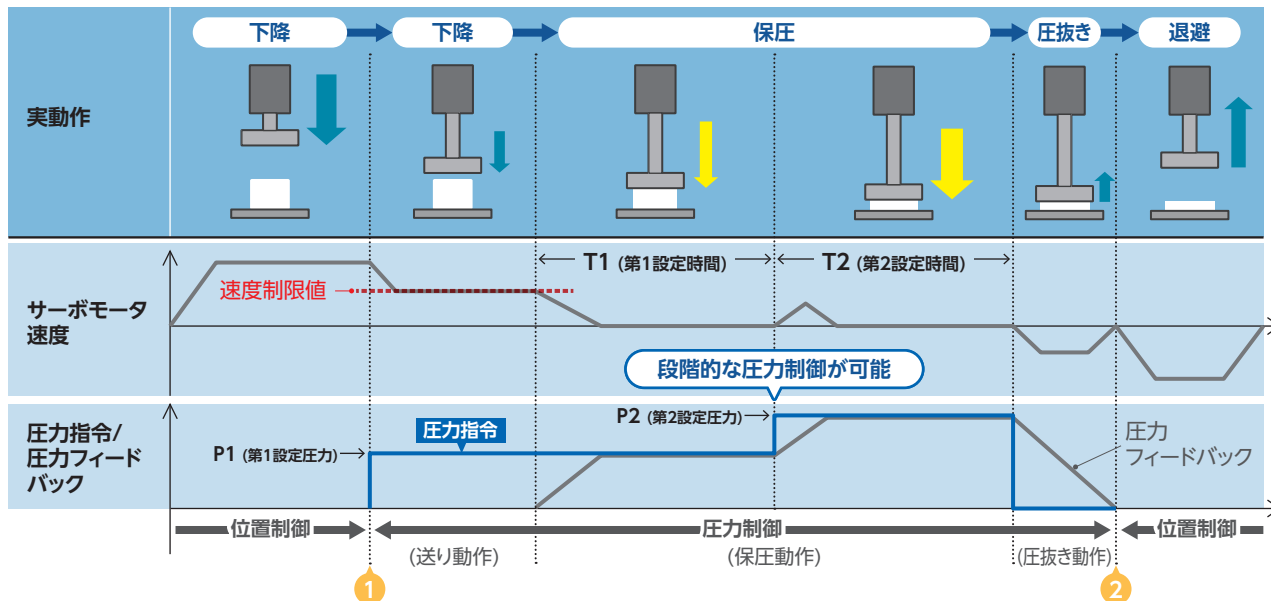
下降
下降
保圧
圧抜き
退避

実動作

T1 (第1設定時間)
T2 (第2設定時間)

サーボモータ速度

速度制限値

段階的な圧力制御が可能

圧力指令/圧力フィードバック

P2 (第2設定圧力)
P1 (第1設定圧力)
圧力指令
圧力フィードバック

位置制御
圧力制御
位置制御

(送り動作)
(保圧動作)
(圧抜き動作)

1
2